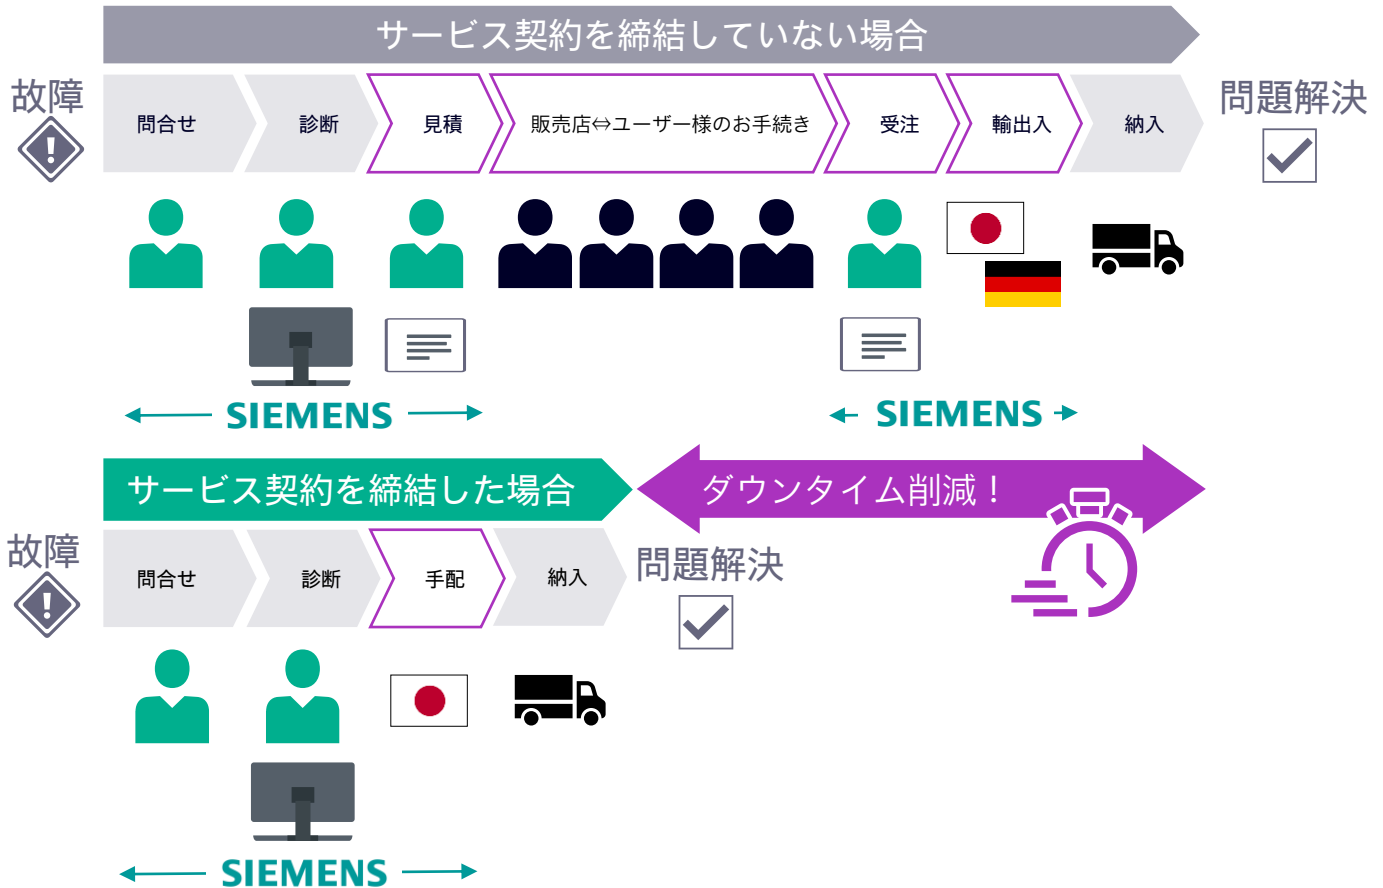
サービス契約を締結していない場合

故障

問合せ

診断

見積

販売店⇔ユーザー様のお手続き

受注

輸出入

納入

問題解決

SIEMENS

SIEMENS

サービス契約を締結した場合

ダウンタイム削減！

故障

問合せ

診断

手配

納入

問題解決

SIEMENS